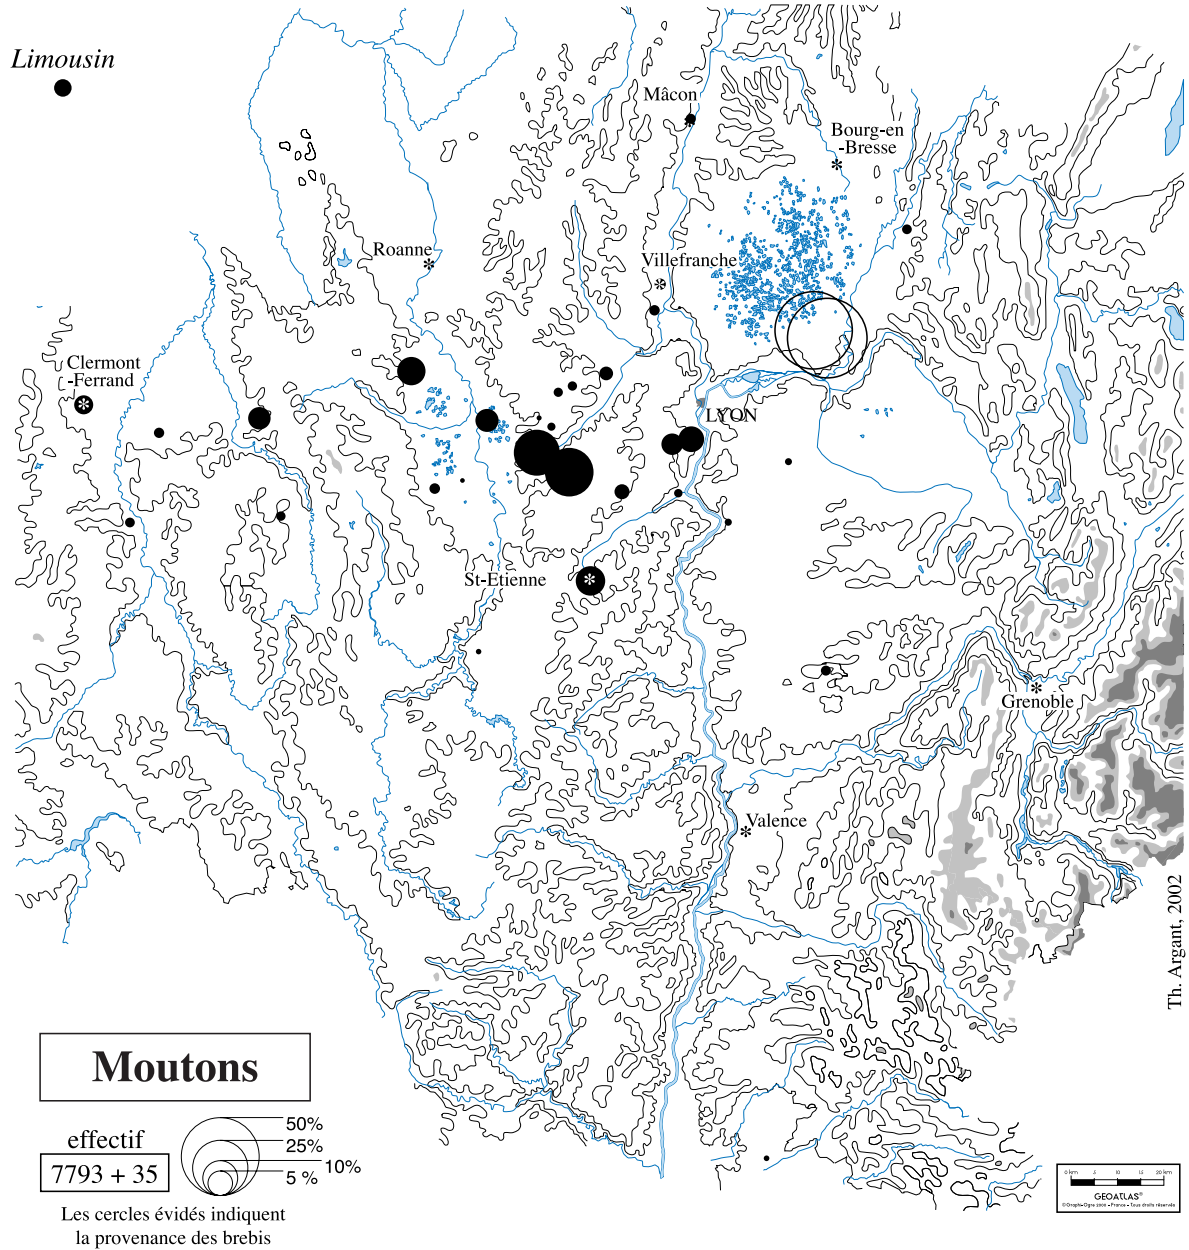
Limousin

Mâcon

Bourg-en -Bresse

Roanne

Villefranche

Clermont -Ferrand

LYON

St-Etienne

Grenoble

Valence

Th. Argant, 2002

Moutons

effectif

7793 + 35

50%

25%

10%

5 %

Les cercles évidés indiquent la provenance des brebis

0 km 5 10 15 20 km

GEOATLAS®

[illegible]